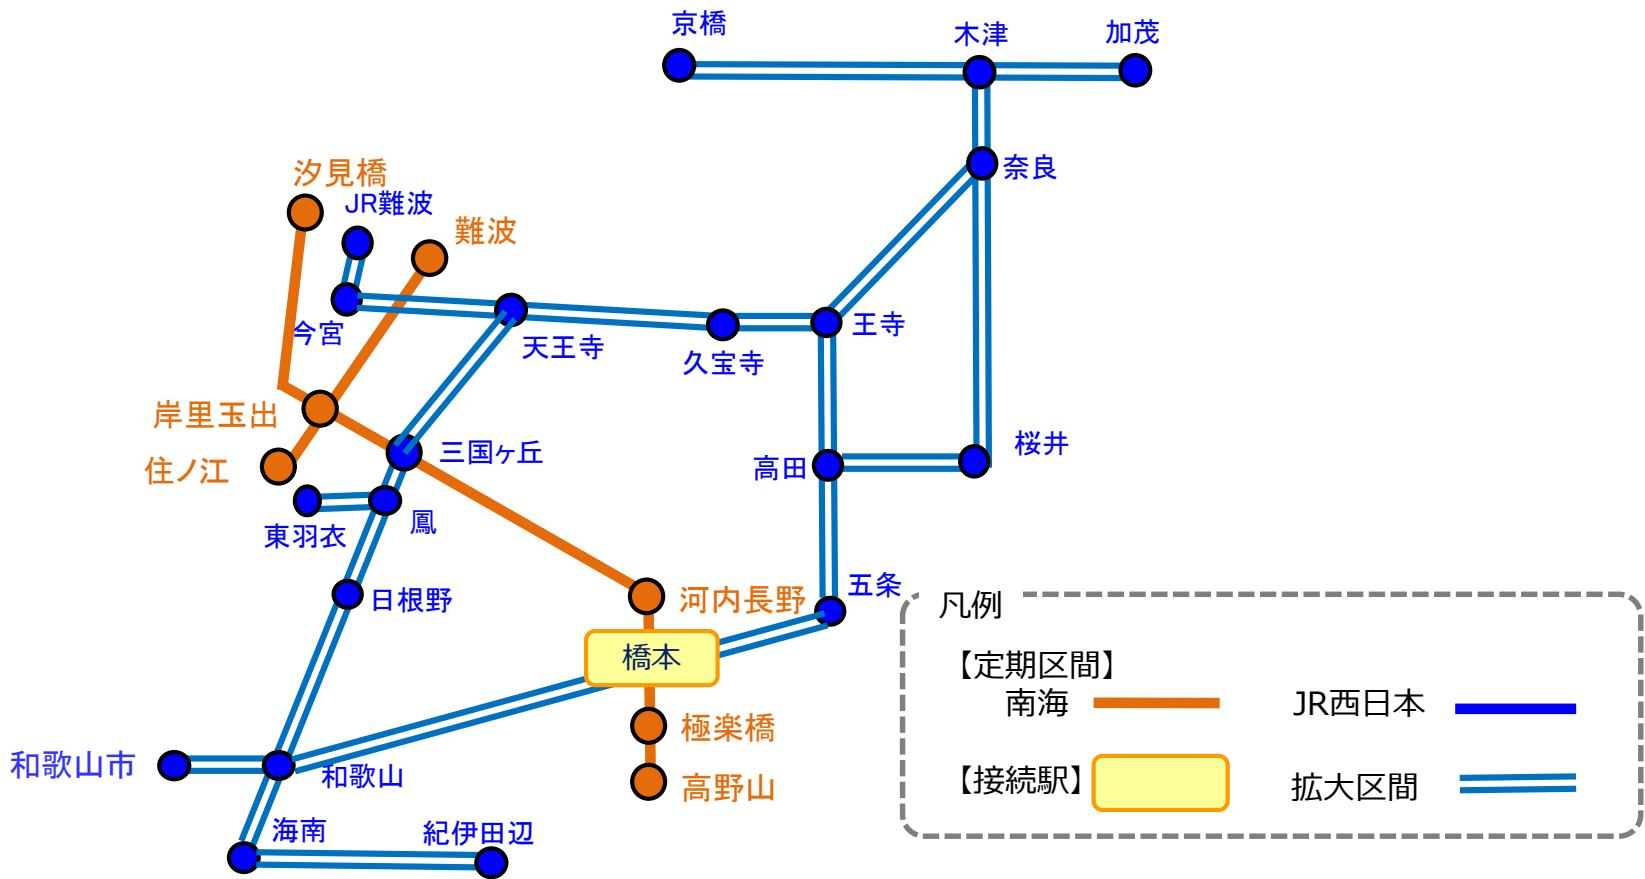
京橋
木津
加茂
奈良
汐見橋
JR難波
難波
今宮
天王寺
久宝寺
王寺
岸里玉出
住ノ江
三国ヶ丘
高田
桜井
東羽衣
鳳
日根野
五条
河内長野
橋本
極楽橋
高野山
和歌山市
和歌山
海南
紀伊田辺

凡例
【定期区間】
南海
JR西日本
【接続駅】
拡大区間